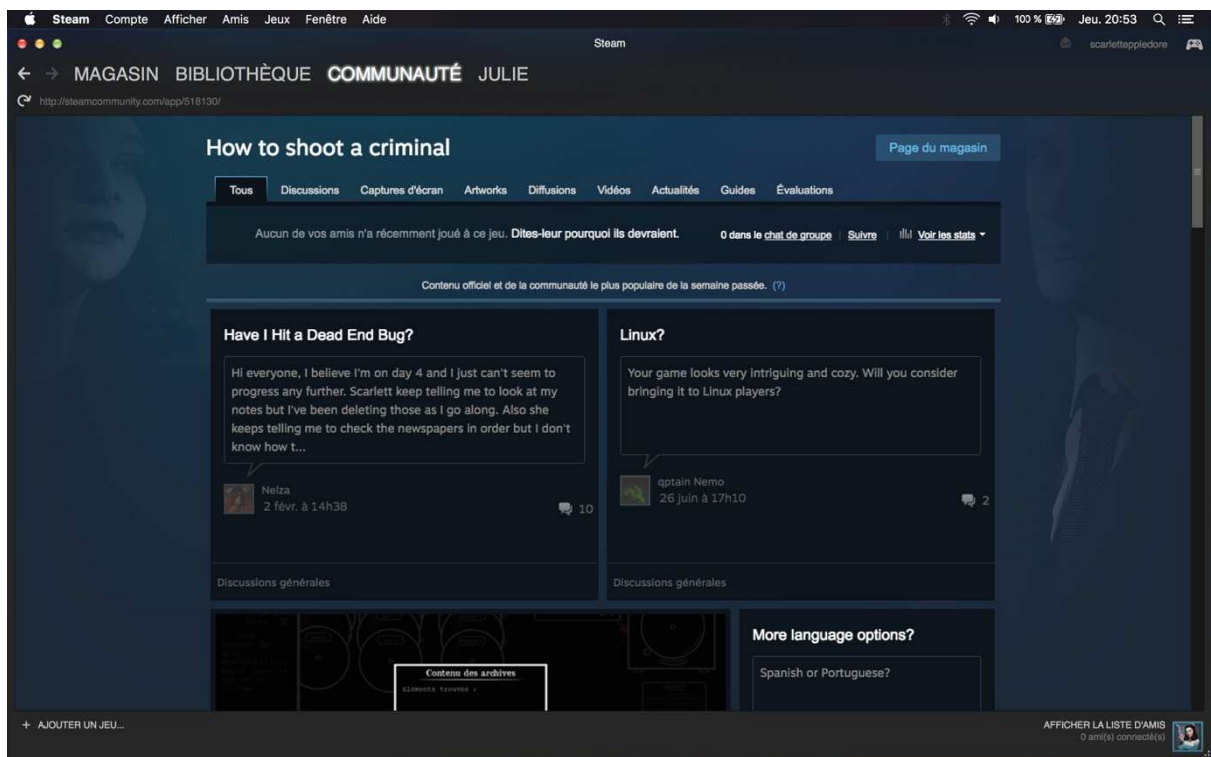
Steam Compte Afficher Amis Jeux Fenêtre Aide

100 % Jeu. 20:53

Steam

scarletteppledore

← → MAGASIN BIBLIOTHÈQUE COMMUNAUTÉ JULIE

http://steamcommunity.com/app/518130/

How to shoot a criminal

Page du magasin

Tous Discussions Captures d'écran Artworks Diffusions Vidéos Actualités Guides Évaluations

Aucun de vos amis n'a récemment joué à ce jeu. Dites-leur pourquoi ils devraient.

0 dans le chat de groupe | Suivre | Voir les stats

Contenu officiel et de la communauté le plus populaire de la semaine passée. (?)

Have I Hit a Dead End Bug?

Hi everyone, I believe I'm on day 4 and I just can't seem to progress any further. Scarlett keep telling me to look at my notes but I've been deleting those as I go along. Also she keeps telling me to check the newspapers in order but I don't know how t...

Neiza
2 févr. à 14h38

10

Discussions générales

Linux?

Your game looks very intriguing and cozy. Will you consider bringing it to Linux players?

qptain Nemo
26 juin à 17h10

2

Discussions générales

Contenu des archives

Éléments trouvés :

More language options?

Spanish or Portuguese?

+ AJOUTER UN JEU...

AFFICHER LA LISTE D'AMIS
0 ami(s) connecté(s)